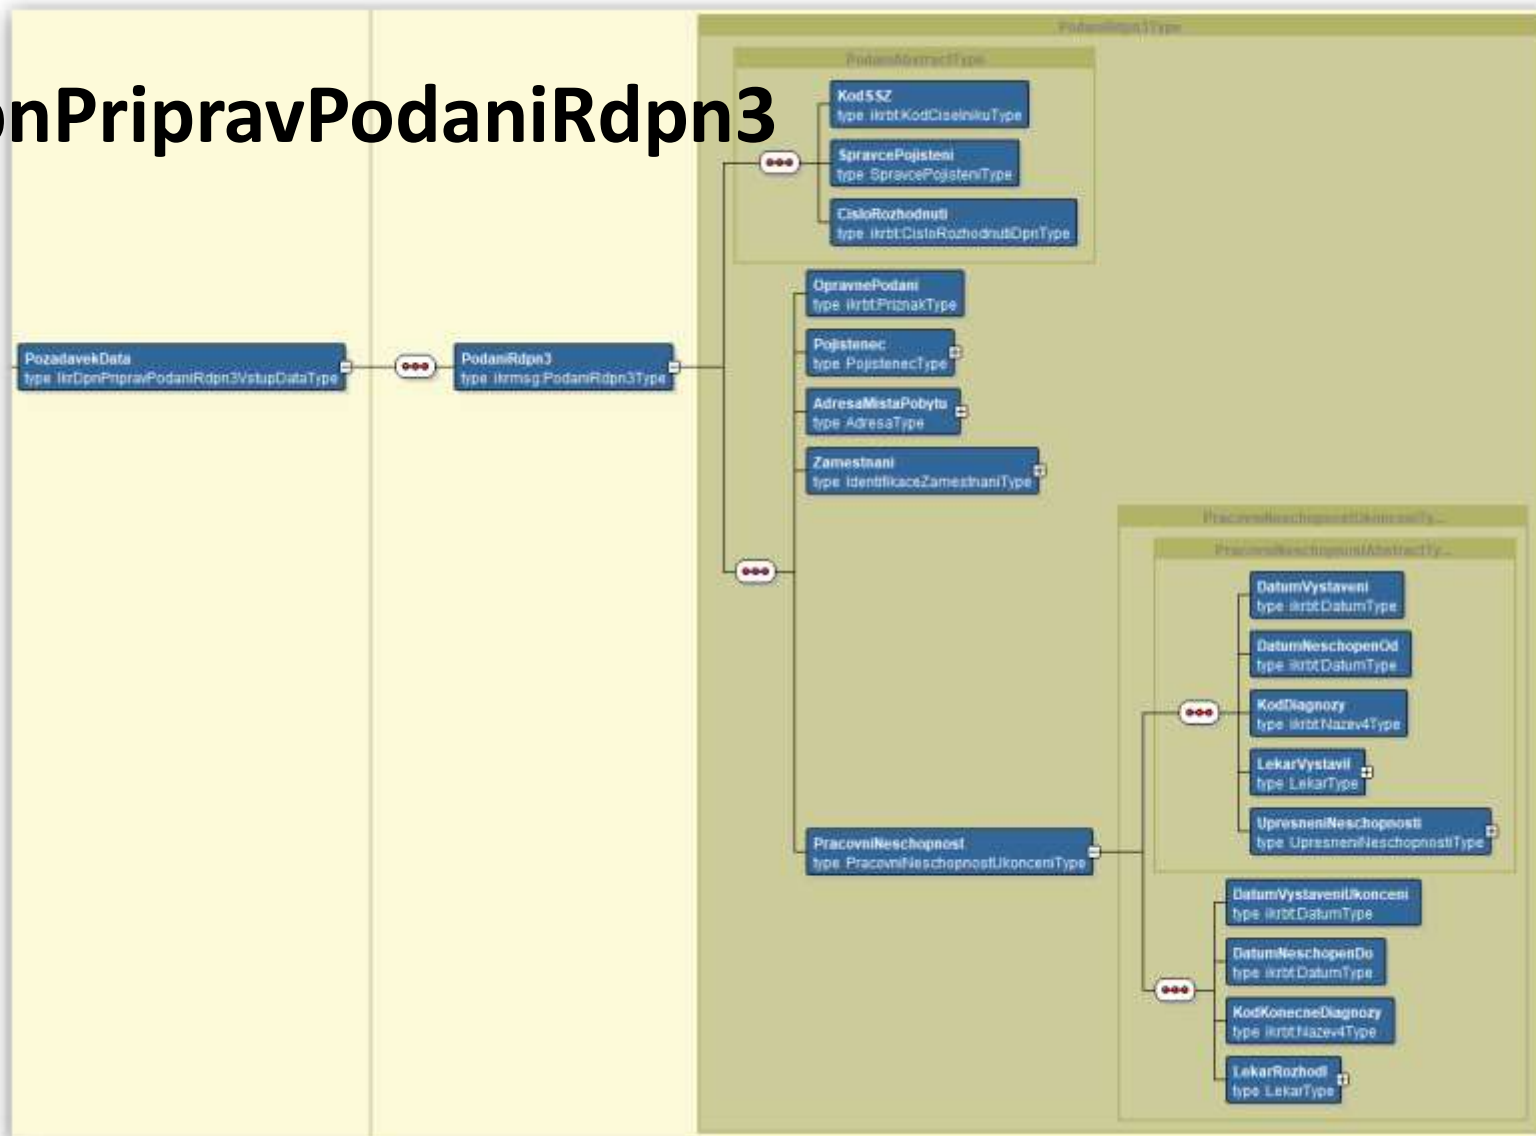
pnPripravPodaniRdpn3

PozadavekData
type ikrDpnPripravPodaniRdpn3VstupDataType

PodaniRdpn3
type ikrmsg:PodaniRdpn3Type

PodaniRdpn3Type

PodaniAbstractType

KodSSZ
type ikrbt:KodCiselnikuType

SpravcePojisteni
type SpravcePojisteniType

CisloRozhodnuti
type ikrbt:CisloRozhodnutiDpnType

OpravnePodani
type ikrbt:PriznakType

Pojistenec
type PojistenecType

AdresaMistaPobytu
type AdresaType

Zamestnani
type IdentifikaceZamestnaniType

PracovniNeschopnostUkonceniTy...

PracovniNeschopnostAbstractTy...

DatumVystaveni
type ikrbt:DatumType

DatumNeschopenOd
type ikrbt:DatumType

KodDiagnozy
type ikrbt:Nazev4Type

LekarVystavil
type LekarType

UpresneniNeschopnosti
type UpresneniNeschopnostiType

PracovniNeschopnost
type PracovniNeschopnostUkonceniType

DatumVystaveniUkonceni
type ikrbt:DatumType

DatumNeschopenDo
type ikrbt:DatumType

KodKonecneDiagnozy
type ikrbt:Nazev4Type

LekarRozhodl
type LekarType